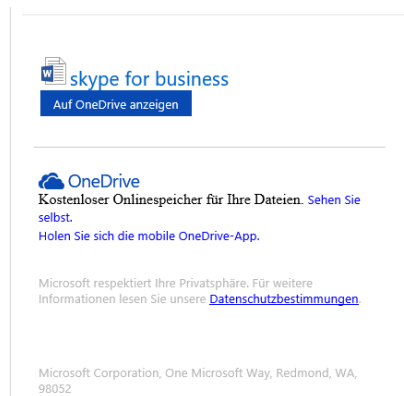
skype for business

Auf OneDrive anzeigen

OneDrive

Kostenloser Onlinespeicher für Ihre Dateien. Sehen Sie selbst.

Holen Sie sich die mobile OneDrive-App.

Microsoft respektiert Ihre Privatsphäre. Für weitere Informationen lesen Sie unsere Datenschutzbestimmungen.

Microsoft Corporation, One Microsoft Way, Redmond, WA, 98052